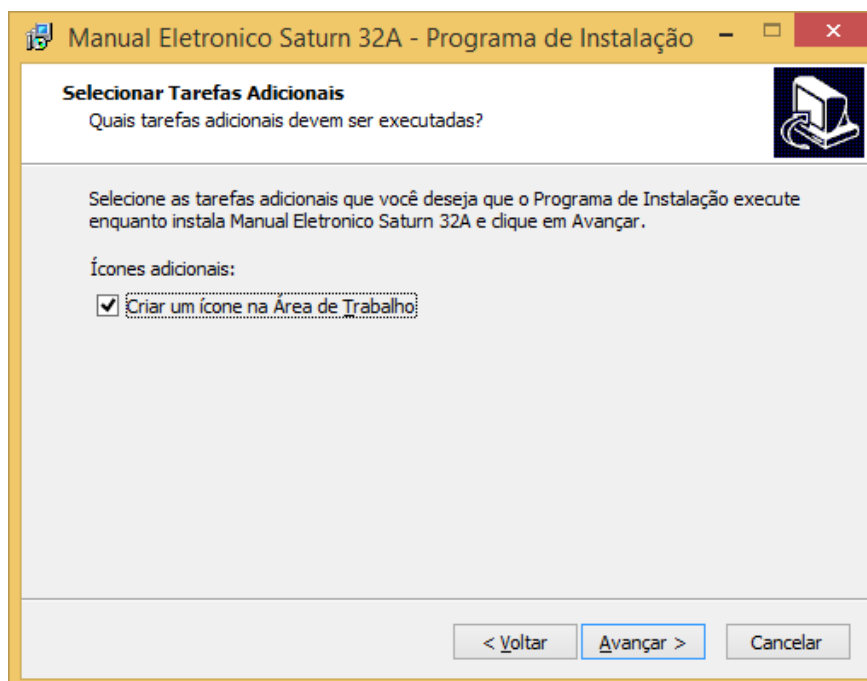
Manual Eletronico Saturn 32A - Programa de Instalação

Selecionar Tarefas Adicionais
Quais tarefas adicionais devem ser executadas?

Selecione as tarefas adicionais que você deseja que o Programa de Instalação execute enquanto instala Manual Eletronico Saturn 32A e clique em Avançar.

Ícones adicionais:

Criar um ícone na Área de Trabalho

< Voltar
Avançar >
Cancelar